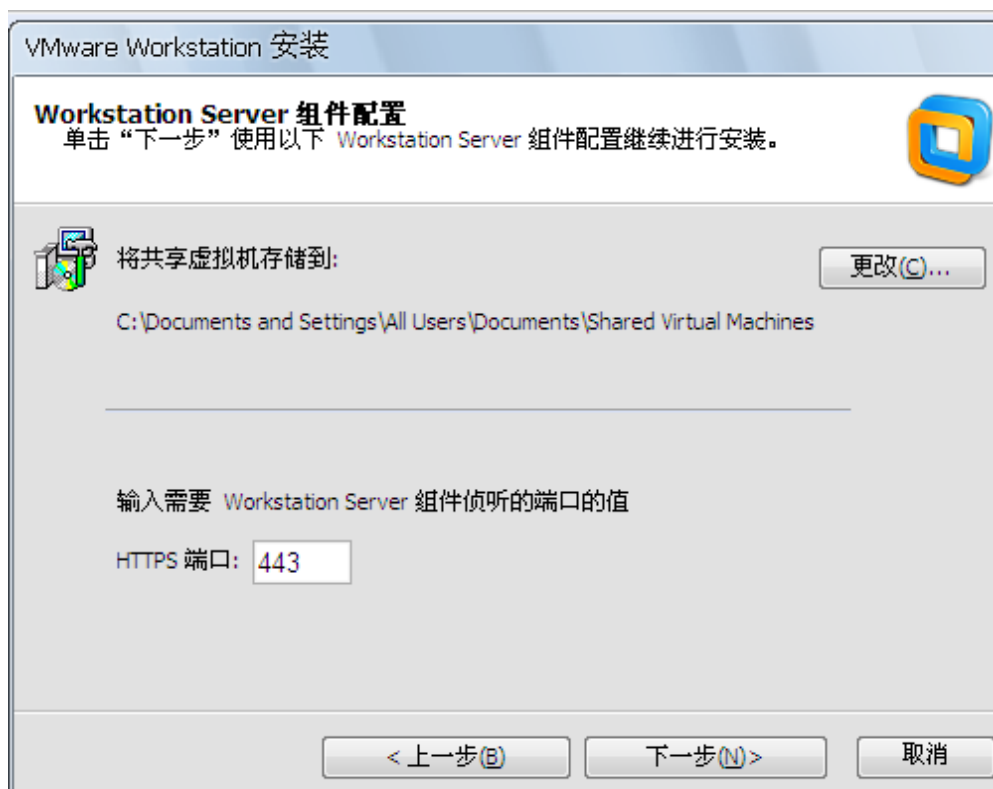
VMware Workstation 安装

Workstation Server 组件配置
单击“下一步”使用以下 Workstation Server 組件配置继续进行安装。

将共享虚拟机存储到:

更改(C)...

C:\Documents and Settings\All Users\Documents\Shared Virtual Machines

输入需要 Workstation Server 組件侦听的端口的值

HTTPS 端口: 443

< 上一步(B)

下一步(N) >

取消